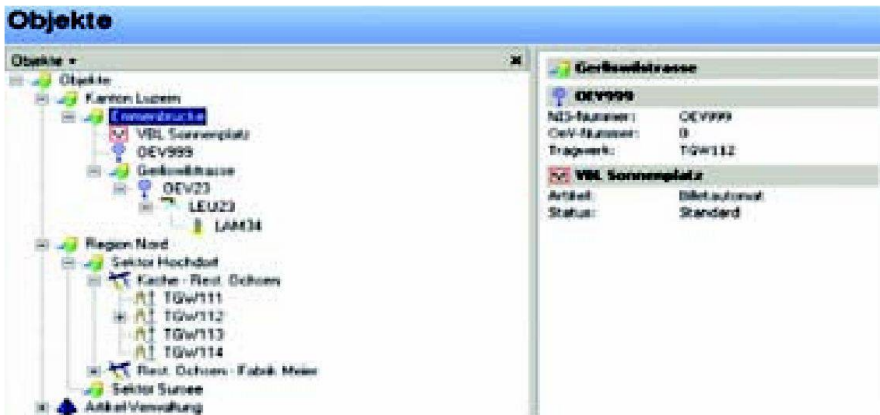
Objekte

Objekte ▾

Objekte
Kanton Luzern
Emmenbrucke
VBL Sonnenplatz
OEV999
Gerliswilstrasse
OEV23
LEU23
LAM34
Region Nord
Sektor Hochdorf
Kirche - Rest. Ochsen
TGW111
TGW112
TGW113
TGW114
Rest. Ochsen - Fabrik Meier
Sektor Sursee
Artikel-Verwaltung

Gerliswilstrasse
OEV999
NIS-Nummer: OEV999
OeV-Nummer: 0
Tragwerk: TGW112
VBL Sonnenplatz
Artikel: Billetautomat
Status: Standard